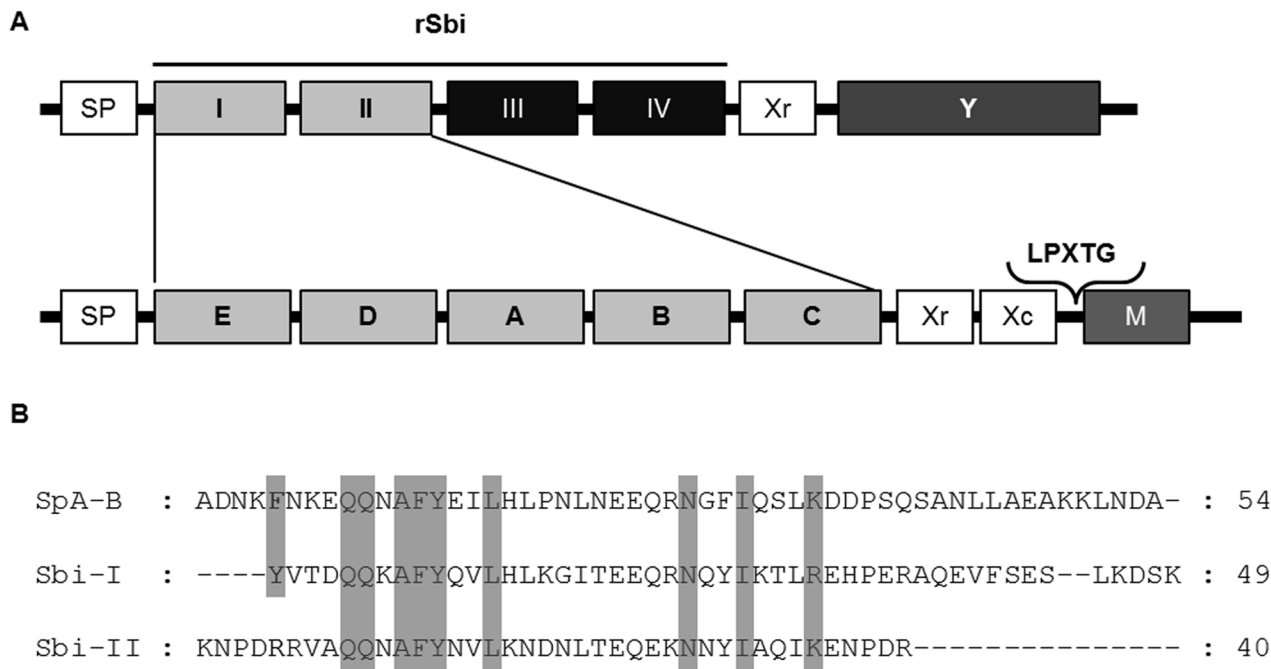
A

rSbi

SP I II III IV Xr Y

LPXTG

SP E D A B C Xr Xc M

B

SpA-B : ADNKFNKEQQNAFYEILHLPNLNEEQRNGFIQSLKDDPSQSANLLAEAKKLNDA- : 54

Sbi-I : ----YVTDQQKAFYQVLHLKGITEEQRNQYIKTLREHPERAQEVFSES--LKDSK : 49

Sbi-II : KNPDRRVAQQNAFYNVLKNDNLTEQEKNNYIAQIKENPDR--------------- : 40